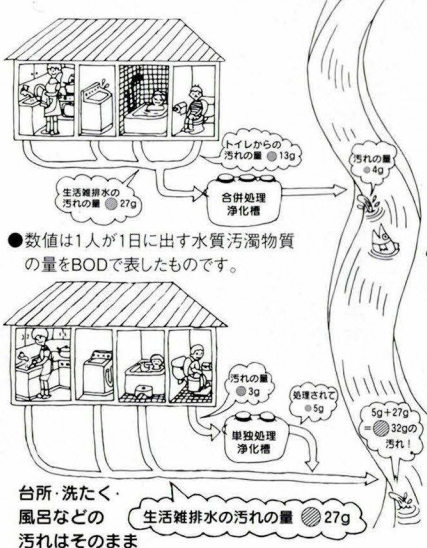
トイレからの汚れの量 13g

生活雑排水の汚れの量 27g

合併処理浄化槽

汚れの量 4g

●数値は1人が1日に出す水質汚濁物質の量をBODで表したものです。

汚れの量 3g

処理されて 5g

単独処理浄化槽

5g+27g =32gの汚れ！

台所・洗たく・風呂などの汚れはそのまま

生活雑排水の汚れの量 27g